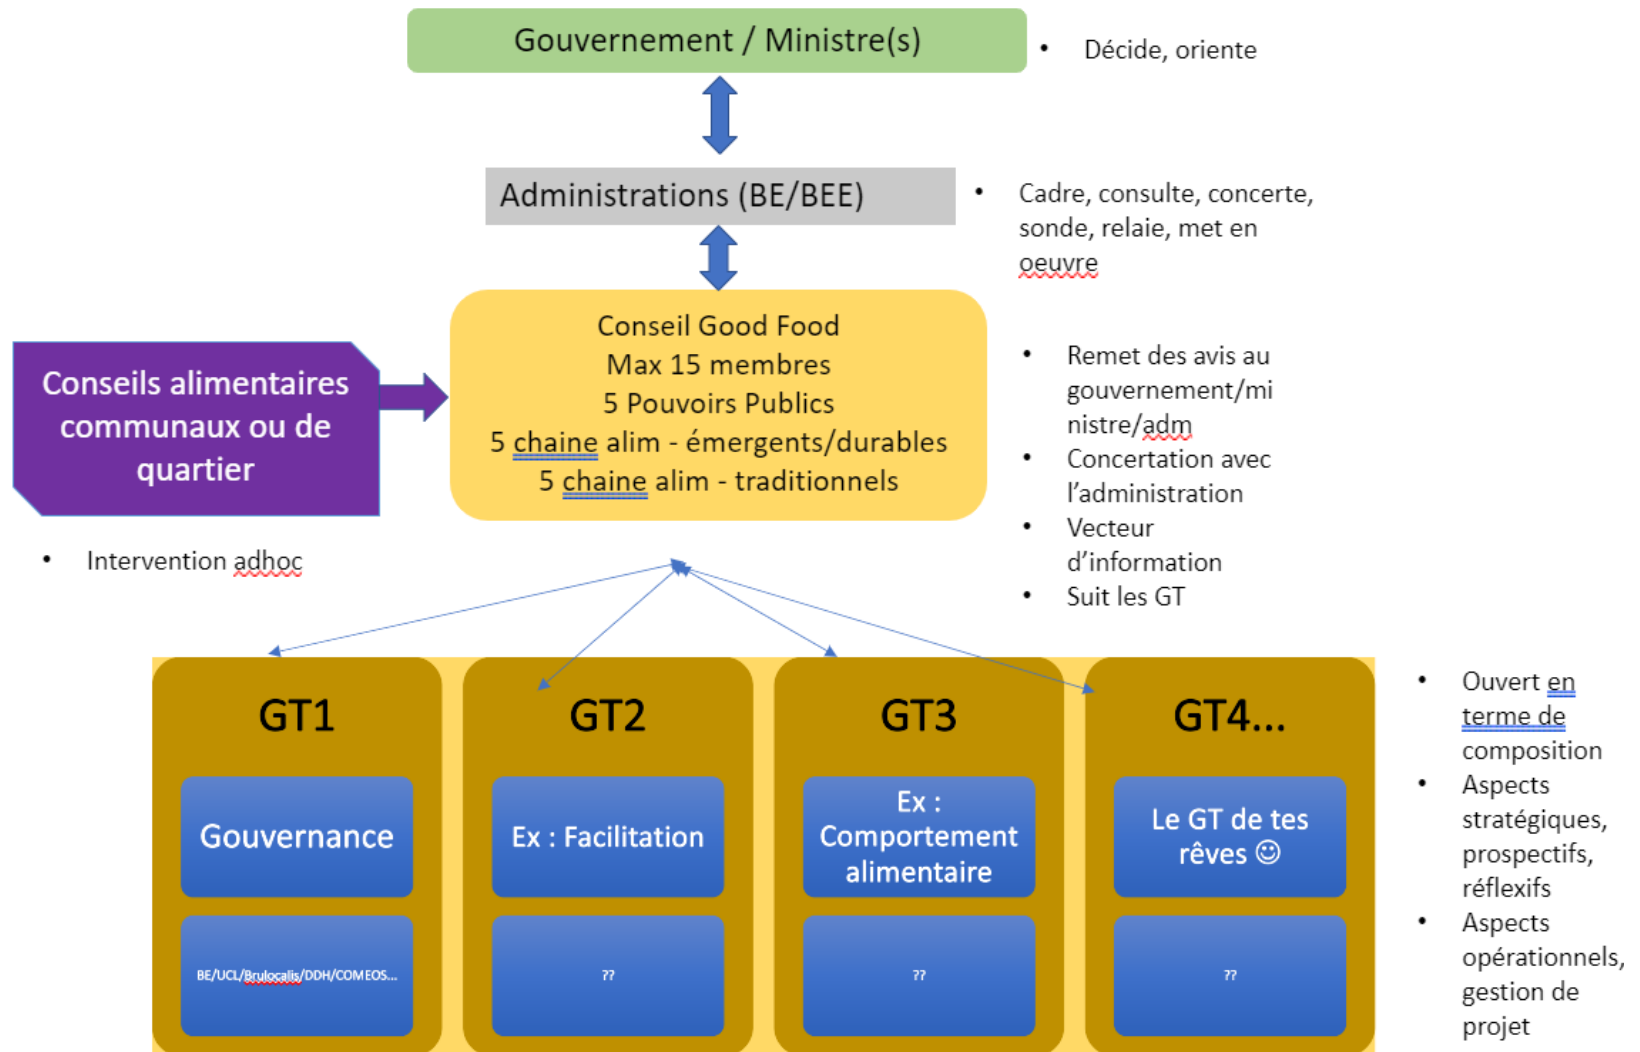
Gouvernement / Ministre(s)

• Décide, oriente

Administrations (BE/BEE)

• Cadre, consulte, concerte, sonde, relaie, met en oeuvre

Conseils alimentaires communaux ou de quartier

• Intervention adhoc

Conseil Good Food
Max 15 membres
5 Pouvoirs Publics
5 chaine alim - émergents/durables
5 chaine alim - traditionnels

• Remet des avis au gouvernement/ministre/adm
• Concertation avec l'administration
• Vecteur d'information
• Suit les GT

GT1

Gouvernance

BE/UCL/Brulocalis/DDH/COMEOS...

GT2

Ex : Facilitation

??

GT3

Ex : Comportement alimentaire

??

GT4...

Le GT de tes rêves ☺

??

• Ouvert en terme de composition
• Aspects stratégiques, prospectifs, réflexifs
• Aspects opérationnels, gestion de projet